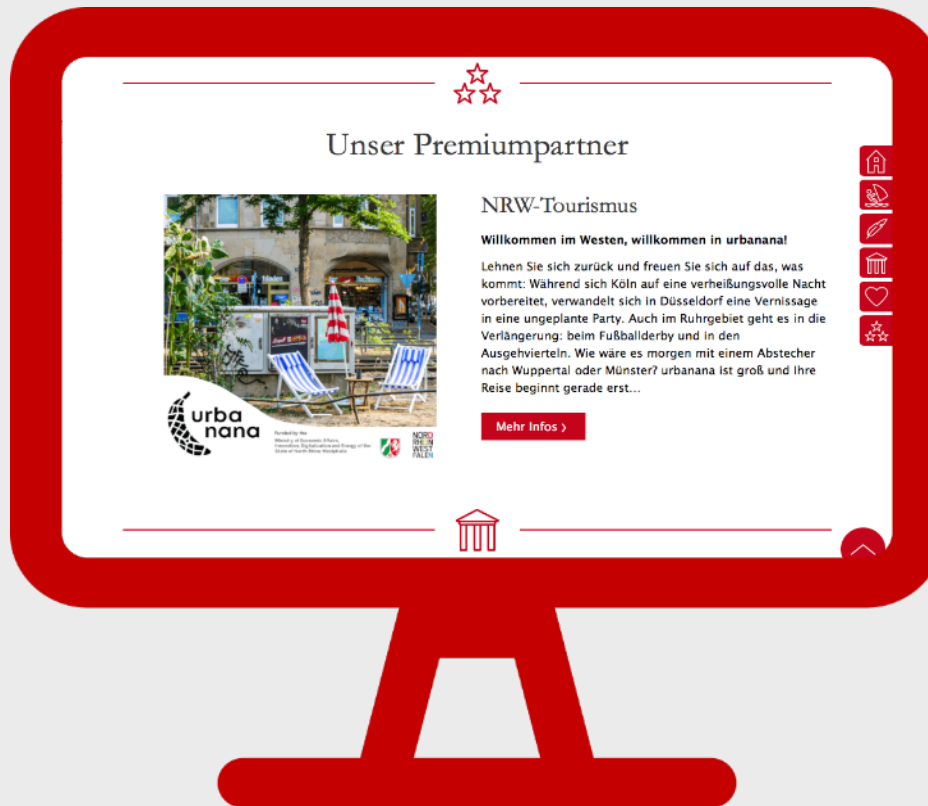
Unser Premiumpartner

urba nana

Funded by the Ministry of Economic Affairs, Innovation, Digitalization and Energy of the State of North Rhine-Westphalia

NORD RHEIN WEST FALEN

NRW-Tourismus

Willkommen im Westen, willkommen in urbanana!

Lehnen Sie sich zurück und freuen Sie sich auf das, was kommt: Während sich Köln auf eine verheißungsvolle Nacht vorbereitet, verwandelt sich in Düsseldorf eine Vernissage in eine ungeplante Party. Auch im Ruhrgebiet geht es in die Verlängerung: beim Fußballderby und in den Ausgehvierteln. Wie wäre es morgen mit einem Abstecher nach Wuppertal oder Münster? urbanana ist groß und Ihre Reise beginnt gerade erst...

Mehr Infos ›